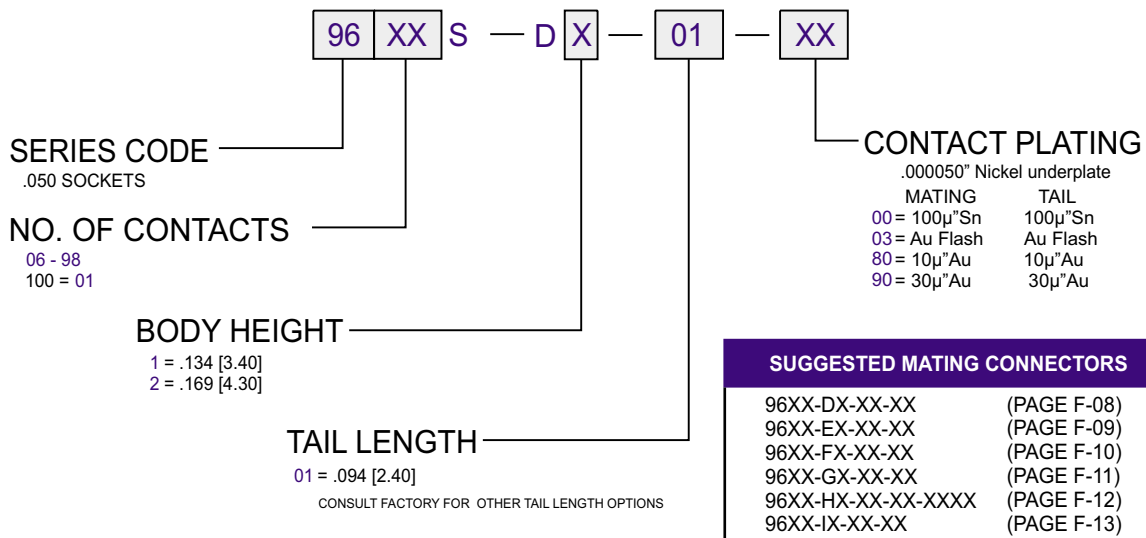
96 XX S — D X — 01 — XX

SERIES CODE
.050 SOCKETS

NO. OF CONTACTS
06 - 98
100 = 01

BODY HEIGHT
1 = .134 [3.40]
2 = .169 [4.30]

TAIL LENGTH
01 = .094 [2.40]
CONSULT FACTORY FOR OTHER TAIL LENGTH OPTIONS

CONTACT PLATING
.000050" Nickel underplate

| | MATING | TAIL |
|---|---|---|
| 00 = | 100µ"Sn | 100µ"Sn |
| 03 = | Au Flash | Au Flash |
| 80 = | 10µ"Au | 10µ"Au |
| 90 = | 30µ"Au | 30µ"Au |

SUGGESTED MATING CONNECTORS

| | |
|---|---|
| 96XX-DX-XX-XX | (PAGE F-08) |
| 96XX-EX-XX-XX | (PAGE F-09) |
| 96XX-FX-XX-XX | (PAGE F-10) |
| 96XX-GX-XX-XX | (PAGE F-11) |
| 96XX-HX-XX-XX-XXXX | (PAGE F-12) |
| 96XX-IX-XX-XX | (PAGE F-13) |